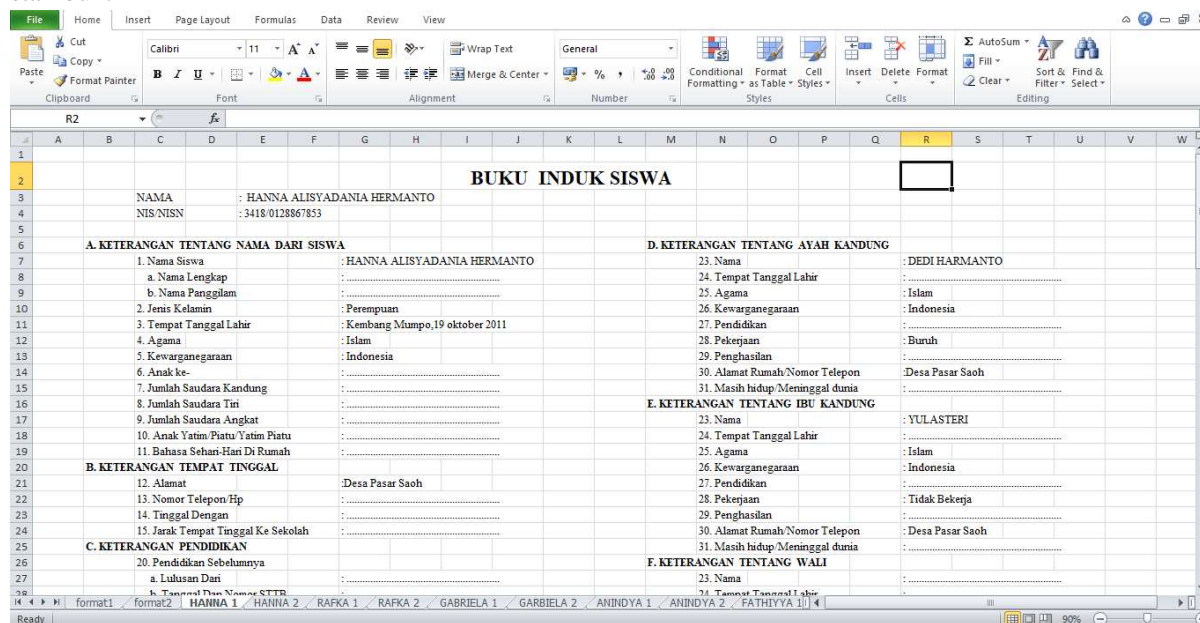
File Home Insert Page Layout Formulas Data Review View

Cut
Copy
Format Painter
Paste
Clipboard
Calibri 11
B I U
Font
Wrap Text
Merge & Center
Alignment
General
% ,
Number
Conditional Formatting
Format as Table
Cell Styles
Styles
Insert Delete Format
Cells
AutoSum
Fill
Clear
Sort & Filter
Find & Select
Editing

R2

BUKU INDUK SISWA

NAMA : HANNA ALISYADANIA HERMANTO
NIS/NISN : 3418/0128867853

A. KETERANGAN TENTANG NAMA DARI SISWA
1. Nama Siswa : HANNA ALISYADANIA HERMANTO
a. Nama Lengkap : ..............................
b. Nama Panggilam : ..............................
2. Jenis Kelamin : Perempuan
3. Tempat Tanggal Lahir : Kembang Mumpo,19 oktober 2011
4. Agama : Islam
5. Kewarganegaraan : Indonesia
6. Anak ke- : ..............................
7. Jumlah Saudara Kandung : ..............................
8. Jumlah Saudara Tiri : ..............................
9. Jumlah Saudara Angkat : ..............................
10. Anak Yatim/Piatu/Yatim Piatu : ..............................
11. Bahasa Sehari-Hari Di Rumah : ..............................
B. KETERANGAN TEMPAT TINGGAL
12. Alamat :Desa Pasar Saoh
13. Nomor Telepon/Hp : ..............................
14. Tinggal Dengan : ..............................
15. Jarak Tempat Tinggal Ke Sekolah : ..............................
C. KETERANGAN PENDIDIKAN
20. Pendidikan Sebelumnya
a. Lulusan Dari : ..............................
b. Tanggal Dan Nomor STTB

D. KETERANGAN TENTANG AYAH KANDUNG
23. Nama : DEDI HARMANTO
24. Tempat Tanggal Lahir : ..............................
25. Agama : Islam
26. Kewarganegaraan : Indonesia
27. Pendidikan : ..............................
28. Pekerjaan : Buruh
29. Penghasilan : ..............................
30. Alamat Rumah/Nomor Telepon :Desa Pasar Saoh
31. Masih hidup/Meninggal dunia : ..............................
E. KETERANGAN TENTANG IBU KANDUNG
23. Nama : YULASTERI
24. Tempat Tanggal Lahir : ..............................
25. Agama : Islam
26. Kewarganegaraan : Indonesia
27. Pendidikan : ..............................
28. Pekerjaan : Tidak Bekerja
29. Penghasilan : ..............................
30. Alamat Rumah/Nomor Telepon : Desa Pasar Saoh
31. Masih hidup/Meninggal dunia : ..............................
F. KETERANGAN TENTANG WALI
23. Nama : ..............................
24. Tempat Tanggal Lahir

format1 format2 HANNA 1 HANNA 2 RAFKA 1 RAFKA 2 GABRIELA 1 GARBIELA 2 ANINDYA 1 ANINDYA 2 FATHIYYA 1
Ready 90%